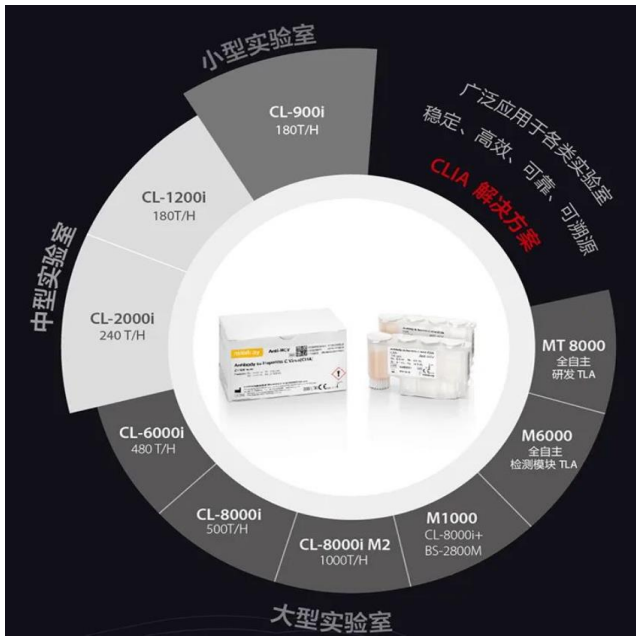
小型实验室

CL-900i
180T/H

广泛应用于各类实验室
稳定、高效、可靠、可溯源
CLIA 解决方案

中型实验室

CL-1200i
180T/H

CL-2000i
240 T/H

MT 8000
全自主
研发 TLA

M6000
全自主
检测模块 TLA

CL-6000i
480 T/H

CL-8000i
500T/H

CL-8000i M2
1000T/H

M1000
CL-8000i+
BS-2800M

大型实验室